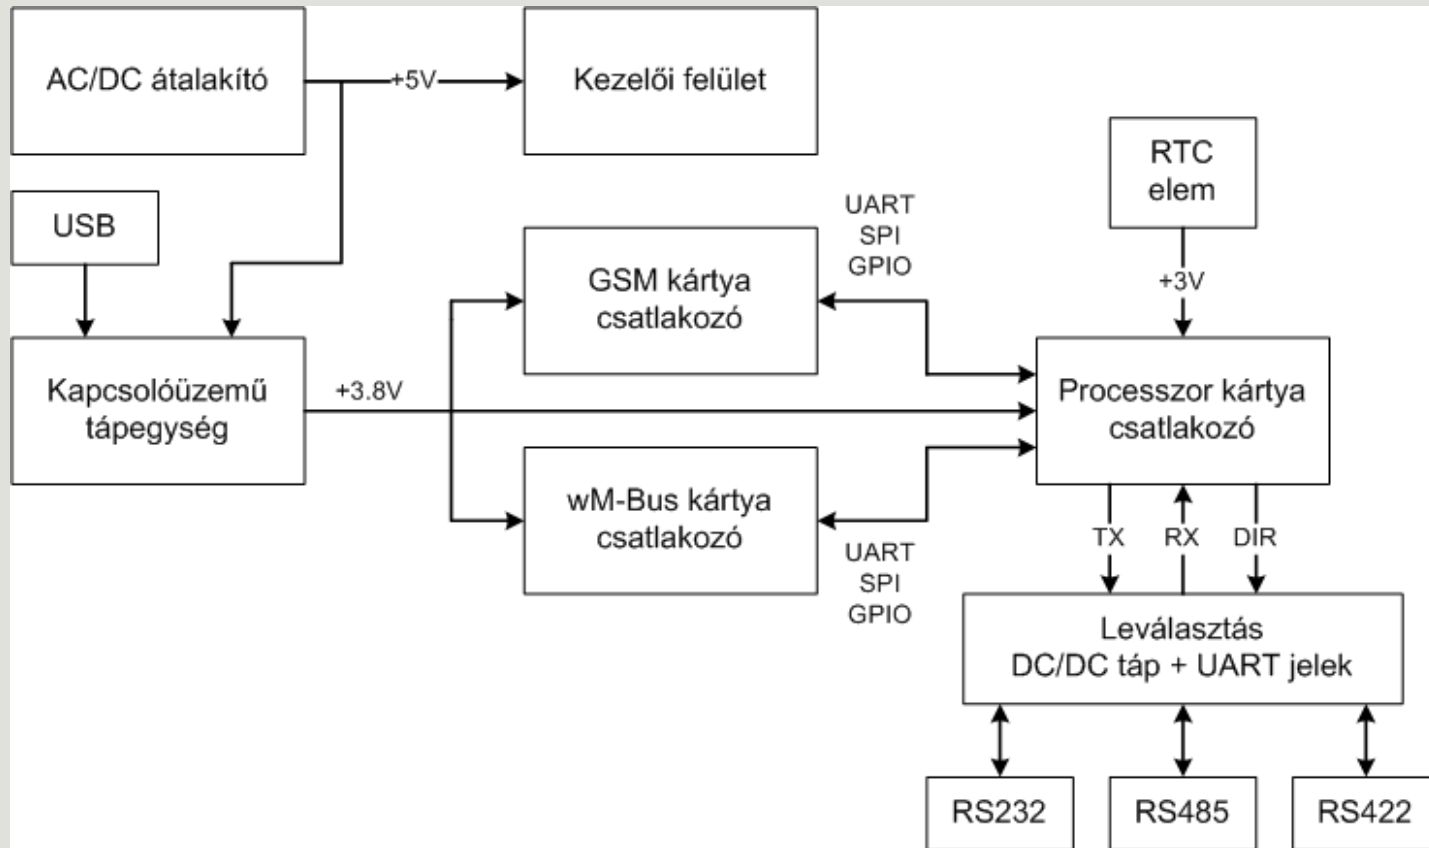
AC/DC átalakító

+5V

Kezelői felület

RTC elem

USB

UART
SPI
GPIO

GSM kártya csatlakozó

+3V

Kapcsolóüzemű tápegység

+3.8V

Processzor kártya csatlakozó

wM-Bus kártya csatlakozó

TX

RX

DIR

UART
SPI
GPIO

Leválasztás
DC/DC táp + UART jelek

RS232

RS485

RS422